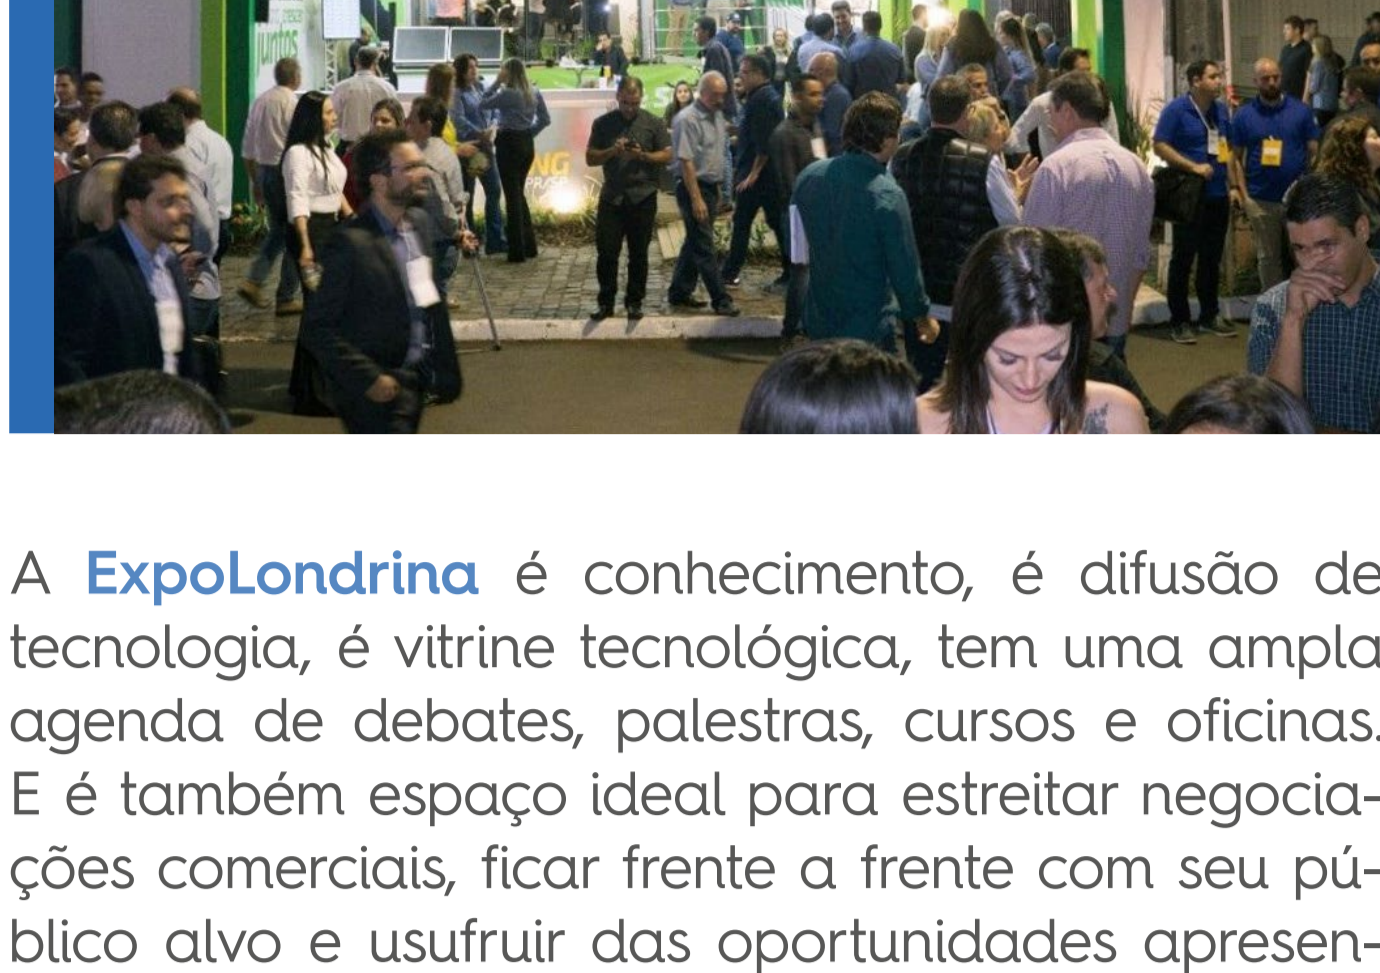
juntos

A ExpoLondrina é conhecimento, é difusão de tecnologia, é vitrine tecnológica, tem uma ampla agenda de debates, palestras, cursos e oficinas. E é também espaço ideal para estreitar negociações comerciais, ficar frente a frente com seu público alvo e usufruir das oportunidades apresen-